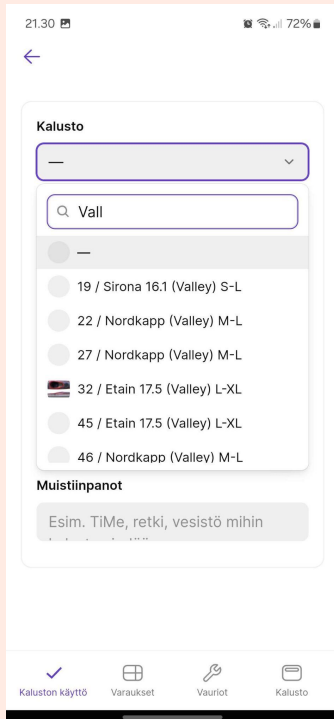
21.30

72%

Kalusto

—

Vall

—

19 / Sirona 16.1 (Valley) S-L

22 / Nordkapp (Valley) M-L

27 / Nordkapp (Valley) M-L

32 / Etain 17.5 (Valley) L-XL

45 / Etain 17.5 (Valley) L-XL

46 / Nordkapp (Valley) M-L

Muistiinpanot

Esim. TiMe, retki, vesistö mihin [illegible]

Kaluston käyttö
Varaukset
Vauriot
Kalusto